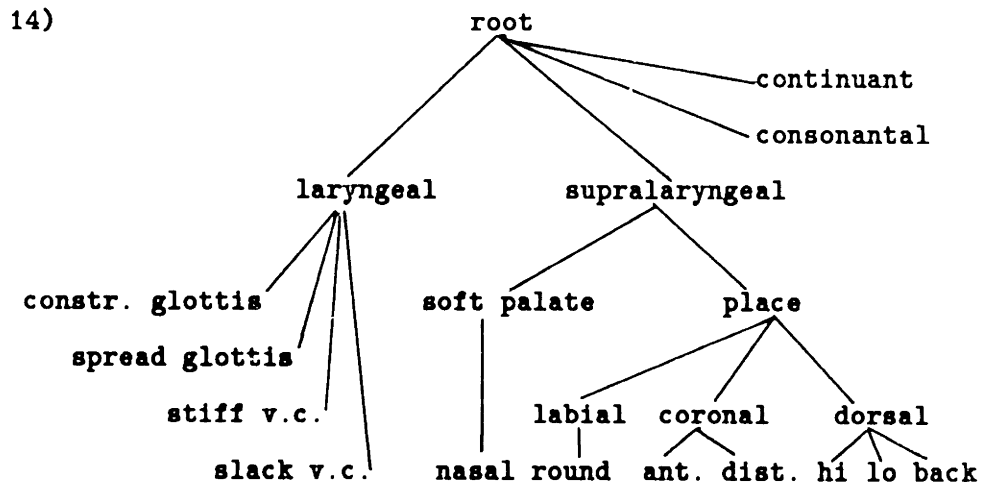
14)

root

continuant

consonantal

laryngeal

supralaryngeal

constr. glottis

spread glottis

stiff v.c.

slack v.c.

soft palate

nasal

place

labial

round

coronal

ant. dist.

dorsal

hi lo back